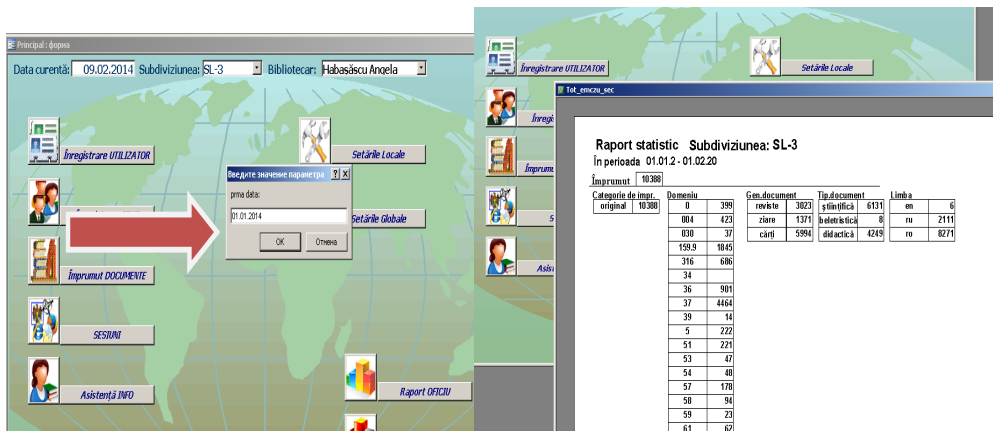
Principal : форма

Data curentă: 09.02.2014 Subdiviziunea: SL-3 Bibliotecar: Habasăscu Angela

Înregistrare UTILIZATOR

Setările Locale

Введите значение параметра ? X

prma data:

01.01.2014

OK Отмена

Setările Globale

Împrumut DOCUMENTE

SESIUNI

Asistență INFO

Raport OFICIU

Înregistrare UTILIZATOR

Setările Locale

Înregi

Împrumu

S

Asist

Tot_emczu_sec

Raport statistic Subdiviziunea: SL-3

În perioada 01.01.2 - 01.02.20

Împrumut 10388

| Categorie de impr. | |
|---|---|
| original | 10388 |

| Domeniu | |
|---|---|
| 0 | 399 |
| 004 | 423 |
| 030 | 37 |
| 159.9 | 1845 |
| 316 | 606 |
| 34 | |
| 36 | 901 |
| 37 | 4464 |
| 39 | 14 |
| 5 | 222 |
| 51 | 221 |
| 53 | 47 |
| 54 | 48 |
| 57 | 178 |
| 58 | 94 |
| 59 | 23 |
| 61 | 62 |

| Gen.document | |
|---|---|
| reviste | 3023 |
| ziare | 1371 |
| cărți | 5994 |

| Tip.document | |
|---|---|
| științifică | 6131 |
| beletristică | 8 |
| didactică | 4249 |

| Limba | |
|---|---|
| en | 6 |
| ru | 2111 |
| ro | 8271 |